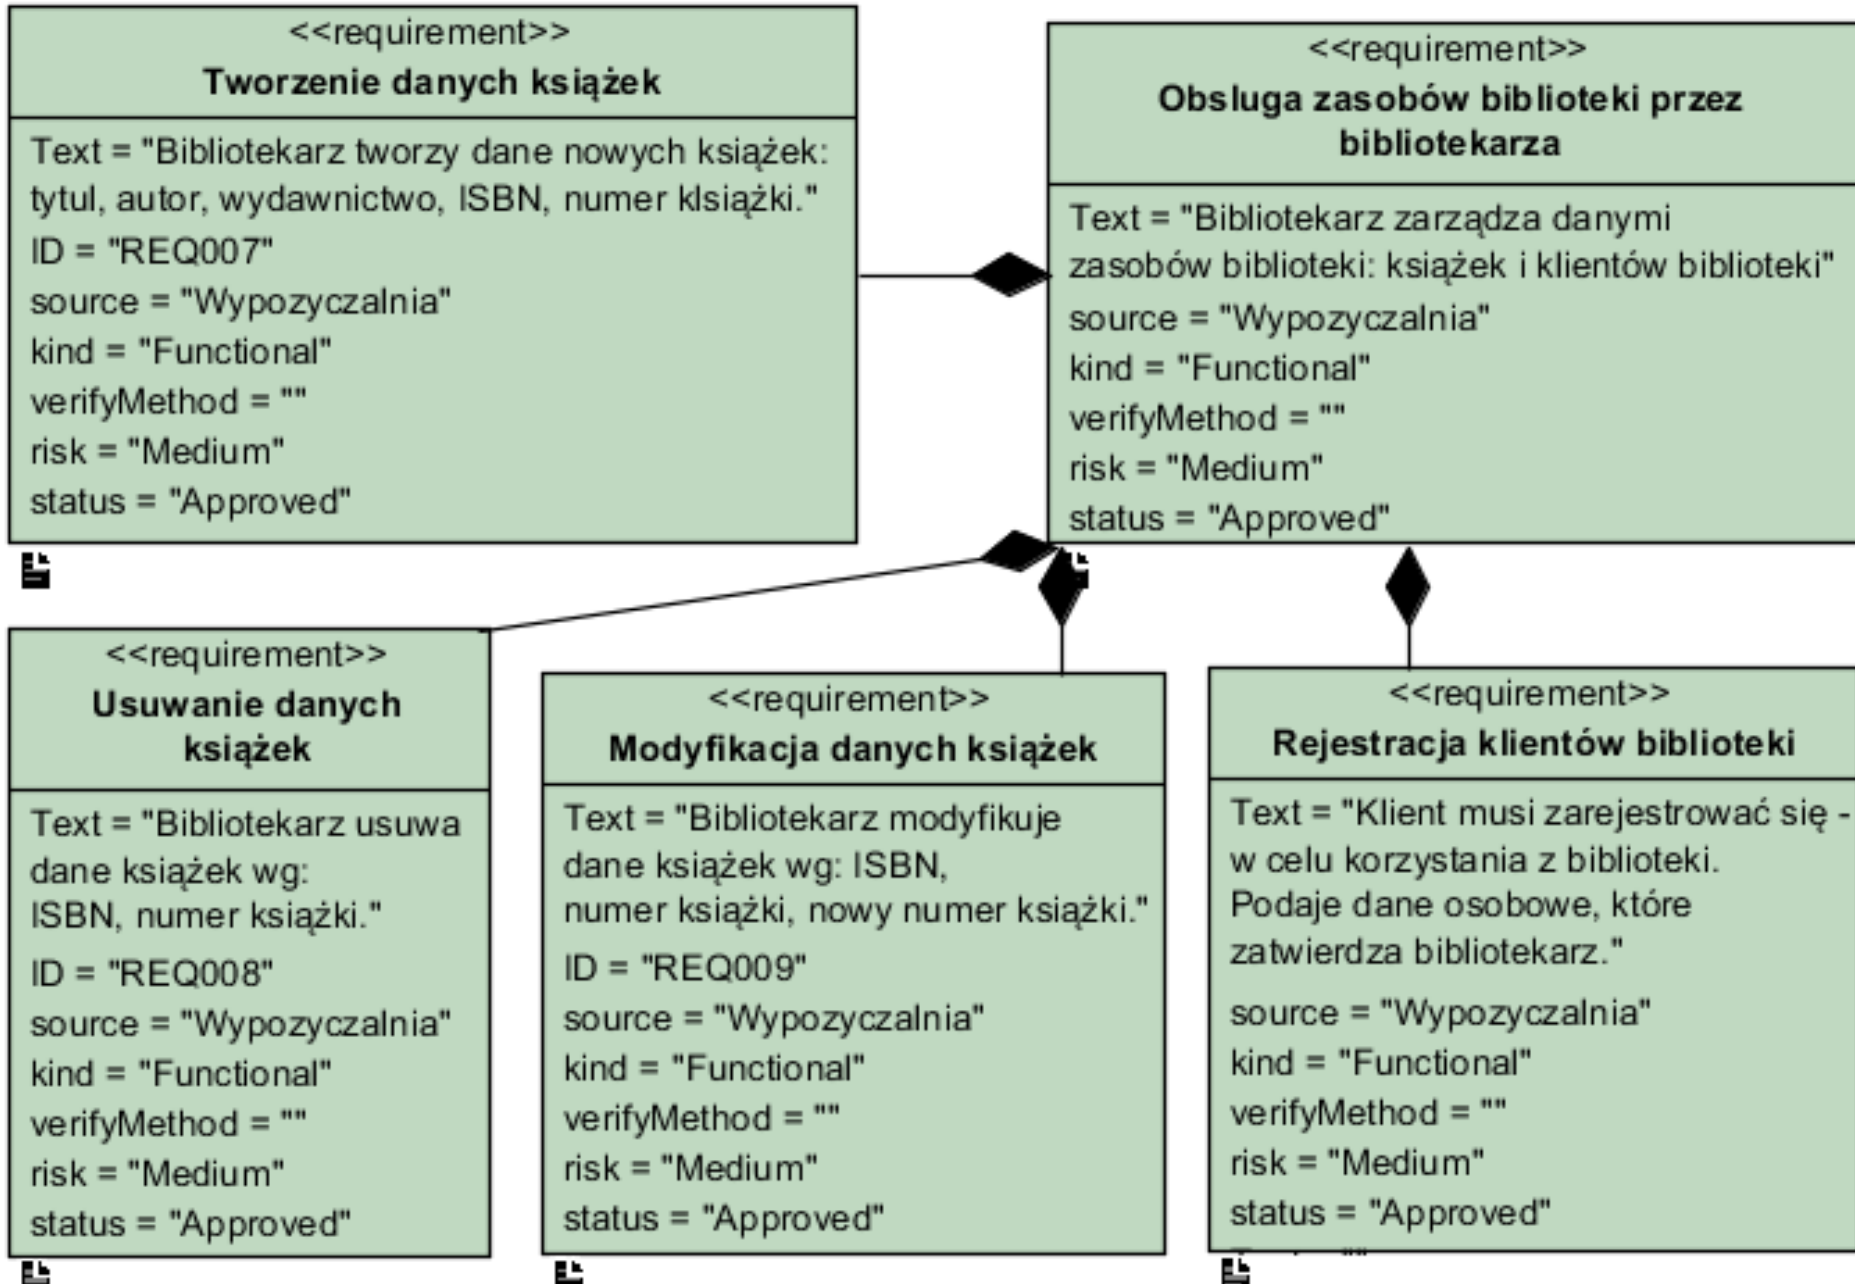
<<requirement>>
**Tworzenie danych książek**

Text = "Bibliotekarz tworzy dane nowych książek: tytul, autor, wydawnictwo, ISBN, numer klsiążki."
ID = "REQ007"
source = "Wypozyczalnia"
kind = "Functional"
verifyMethod = ""
risk = "Medium"
status = "Approved"

<<requirement>>
**Obsluga zasobów biblioteki przez bibliotekarza**

Text = "Bibliotekarz zarządza danymi zasobów biblioteki: książek i klientów biblioteki"
source = "Wypozyczalnia"
kind = "Functional"
verifyMethod = ""
risk = "Medium"
status = "Approved"

<<requirement>>
**Usuwanie danych książek**

Text = "Bibliotekarz usuwa dane książek wg: ISBN, numer książki."
ID = "REQ008"
source = "Wypozyczalnia"
kind = "Functional"
verifyMethod = ""
risk = "Medium"
status = "Approved"

<<requirement>>
**Modyfikacja danych książek**

Text = "Bibliotekarz modyfikuje dane książek wg: ISBN, numer książki, nowy numer książki."
ID = "REQ009"
source = "Wypozyczalnia"
kind = "Functional"
verifyMethod = ""
risk = "Medium"
status = "Approved"

<<requirement>>
**Rejestracja klientów biblioteki**

Text = "Klient musi zarejestrować się - w celu korzystania z biblioteki. Podaje dane osobowe, które zatwierdza bibliotekarz."
source = "Wypozyczalnia"
kind = "Functional"
verifyMethod = ""
risk = "Medium"
status = "Approved"
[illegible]